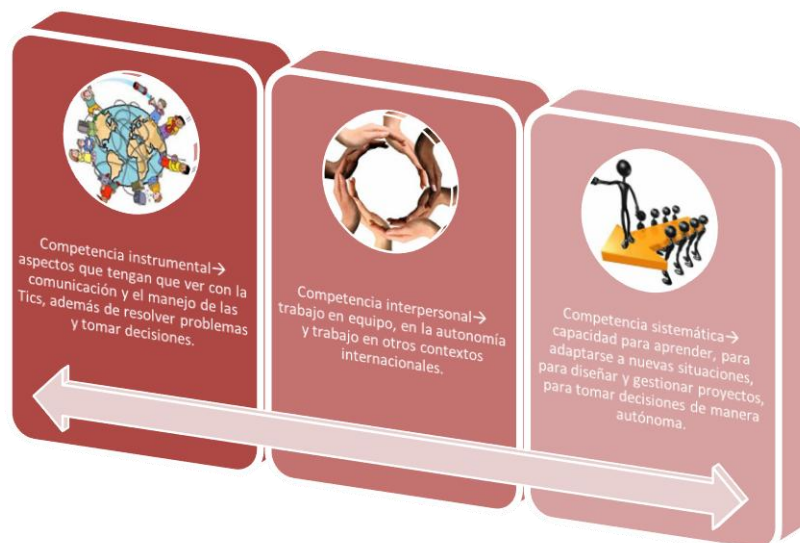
Competencia instrumental→ aspectos que tengan que ver con la comunicación y el manejo de las Tics, además de resolver problemas y tomar decisiones.

Competencia interpersonal→ trabajo en equipo, en la autonomía y trabajo en otros contextos internacionales.

Competencia sistemática→ capacidad para aprender, para adaptarse a nuevas situaciones, para diseñar y gestionar proyectos, para tomar decisiones de manera autónoma.